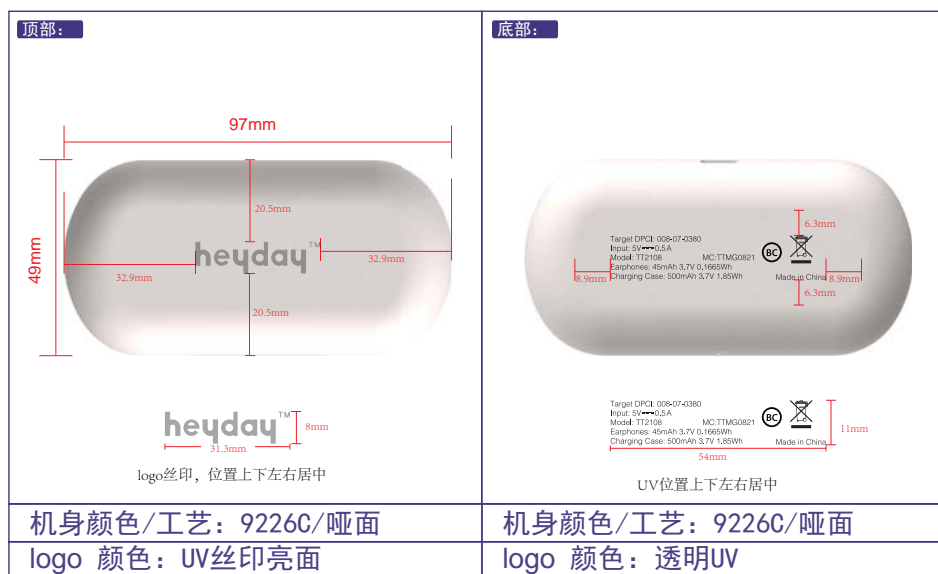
| 顶部： | 底部： |
|---|---|
| 97mm<br>49mm<br>20.5mm<br>32.9mm<br>heyday™<br>32.9mm<br>20.5mm<br>heyday™<br>8mm<br>31.3mm<br>logo丝印，位置上下左右居中 | Target DPCI: 008-07-0380<br>Input: 5V⎓0.5A<br>Model: TT2108 MC:TTMG0821<br>Earphones: 45mAh 3.7V 0.1665Wh<br>Charging Case: 500mAh 3.7V 1.85Wh<br>BC<br>Made in China<br>6.3mm<br>8.9mm<br>8.9mm<br>6.3mm<br>Target DPCI: 008-07-0380<br>Input: 5V⎓0.5A<br>Model: TT2108 MC:TTMG0821<br>Earphones: 45mAh 3.7V 0.1665Wh<br>Charging Case: 500mAh 3.7V 1.85Wh<br>BC<br>Made in China<br>11mm<br>54mm<br>UV位置上下左右居中 |
| 机身颜色/工艺：9226C/哑面 | 机身颜色/工艺：9226C/哑面 |
| logo 颜色：UV丝印亮面 | logo 颜色：透明UV |